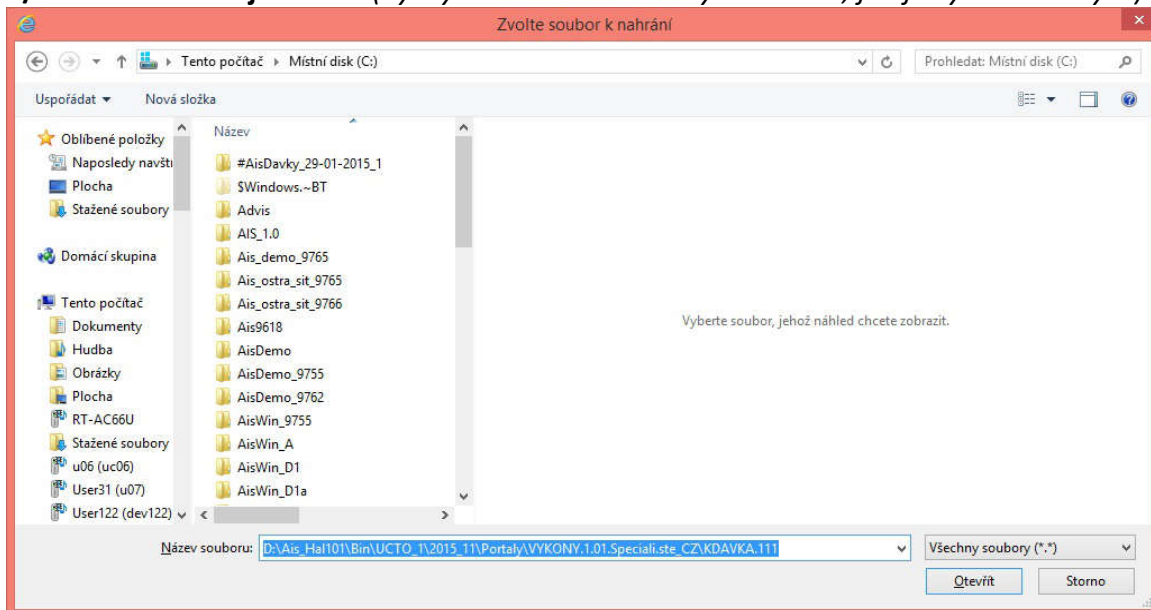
Zvolte soubor k nahrání

Tento počítač ▸ Místní disk (C:)

Prohledat: Místní disk (C:)

Uspořádat ▾ Nová složka

Oblíbené položky
Naposledy navští
Plocha
Stažené soubory

Domácí skupina

Tento počítač
Dokumenty
Hudba
Obrázky
Plocha
RT-AC66U
Stažené soubory
u06 (uc06)
User31 (u07)
User122 (dev122)

Název
#AisDavky_29-01-2015_1
$Windows.~BT
Advis
AIS_1.0
Ais_demo_9765
Ais_ostra_sit_9765
Ais_ostra_sit_9766
Ais9618
AisDemo
AisDemo_9755
AisDemo_9762
AisWin_9755
AisWin_A
AisWin_D1
AisWin_D1a

Vyberte soubor, jehož náhled chcete zobrazit.

Název souboru: D:\Ais_Hal101\Bin\UCTO_1\2015_11\Portaly\VYKONY.1.01.Speciali.ste_CZ\KDAVKA.111

Všechny soubory (*.*)

Otevřít Storno